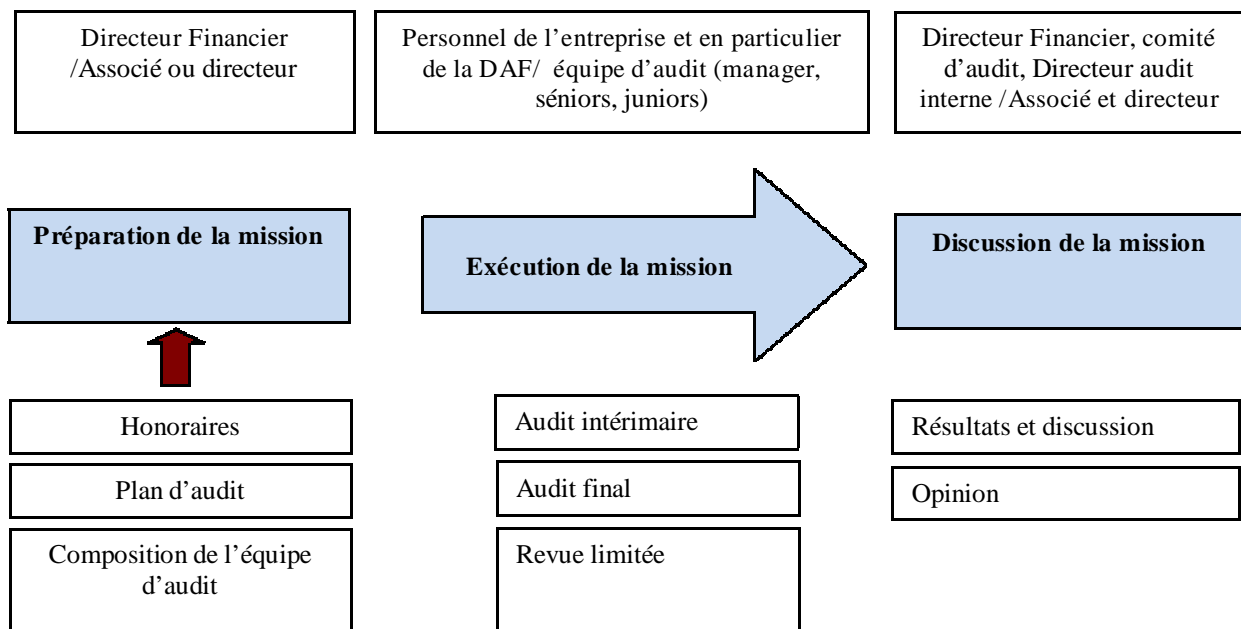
Directeur Financier /Associé ou directeur

Personnel de l'entreprise et en particulier de la DAF/ équipe d'audit (manager, séniors, juniors)

Directeur Financier, comité d'audit, Directeur audit interne /Associé et directeur

Préparation de la mission

Exécution de la mission

Discussion de la mission

Honoraires

Plan d'audit

Composition de l'équipe d'audit

Audit intérimaire

Audit final

Revue limitée

Résultats et discussion

Opinion